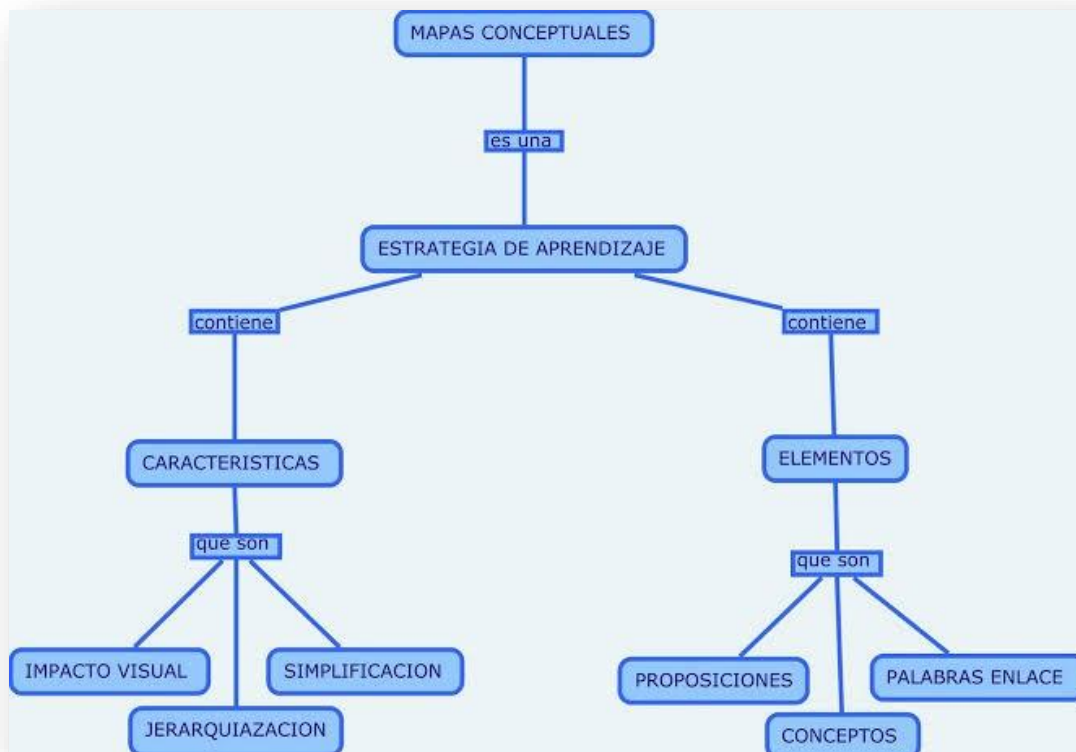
MAPAS CONCEPTUALES

es una

ESTRATEGIA DE APRENDIZAJE

contiene

contiene

CARACTERISTICAS

ELEMENTOS

que son

que son

IMPACTO VISUAL

SIMPLIFICACION

JERARQUIAZACION

PROPOSICIONES

PALABRAS ENLACE

CONCEPTOS